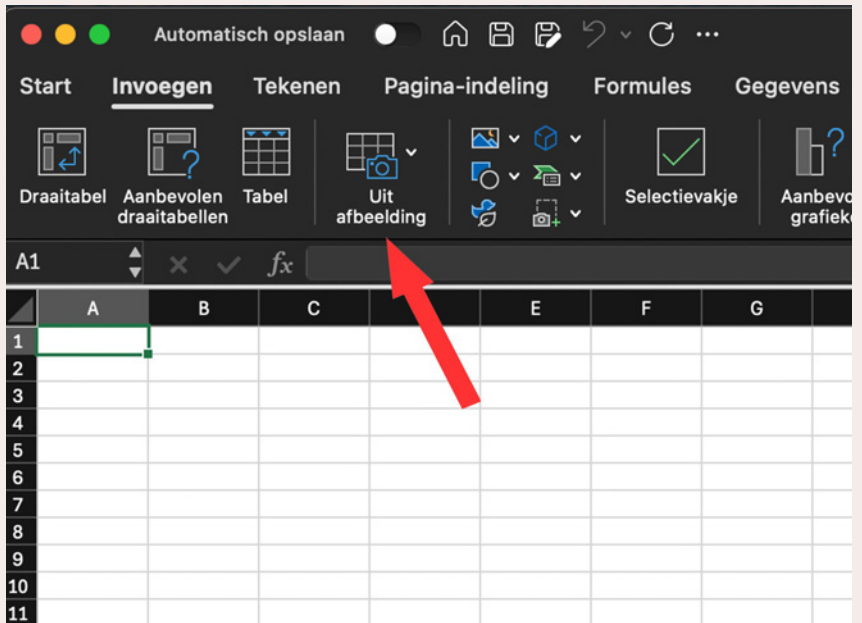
Automatisch opslaan

Start Invoegen Tekenen Pagina-indeling Formules Gegevens

Draaitabel Aanbevolen draaitabellen Tabel Uit afbeelding Selectievakje Aanbevo grafiek

A1 $fx$

| | A | B | C | D | E | F | G |
|---|---|---|---|---|---|---|---|
| 1 | | | | | | | |
| 2 | | | | | | | |
| 3 | | | | | | | |
| 4 | | | | | | | |
| 5 | | | | | | | |
| 6 | | | | | | | |
| 7 | | | | | | | |
| 8 | | | | | | | |
| 9 | | | | | | | |
| 10 | | | | | | | |
| 11 | | | | | | | |